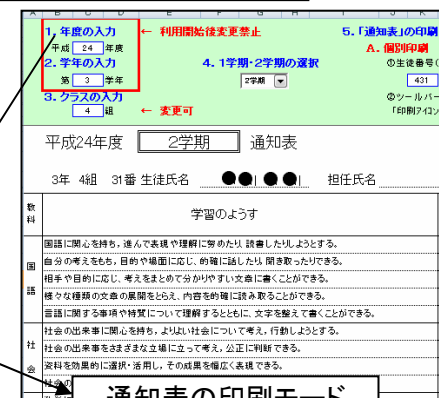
A B C D E F G H I J K L M N O P Q R

1. 年度の入力 ← 利用開始後変更禁止
平成 24 年度
2. 学年の入力
第 3 学年
3. クラスの入力
4 組 ← 変更可

4. 1学期・2学期の選択
2学期

5. 「通知表」の印刷
A. 個別印刷
①生徒番号(
431
②ツールバー
「印刷アイコン

平成24年度 2学期 通知表

3年 4組 31番 生徒氏名 ●● ●● 担任氏名

| 教科 | 学習のようす |
|---|---|
| 国語 | 国語に関心を持ち，進んで表現や理解に努めたり，読書したりしようとする。 |
| | 自分の考えをもち，目的や場面に応じ，的確に話したり聞き取ったりできる。 |
| | 相手や目的に応じ，考えをまとめて分かりやすい文章に書くことができる。 |
| | 様々な種類の文章の展開をとらえ，内容を的確に読み取ることができる。 |
| | 言語に関する事項や特質について理解するとともに，文字を整えて書くことができる。 |
| 社会 | 社会の出来事に関心を持ち，よりよい社会について考え，行動しようとする。 |
| | 社会の出来事をさまざまな立場に立って考え，公正に判断できる。 |
| | 資料を効果的に選択・活用し，その成果を適切に表現できる。 |
| | 社会の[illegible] |

通知表の印刷モード